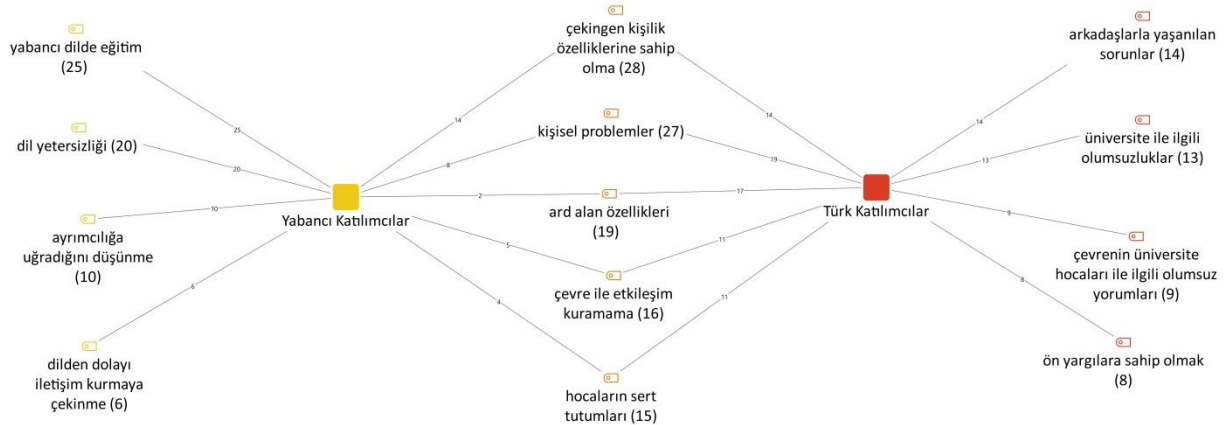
yabancı dilde eğitim (25)

dil yetersizliği (20)

ayrımcılığa uğradığını düşünme (10)

dilden dolayı iletişim kurmaya çekinme (6)

25

20

10

6

Yabancı Katılımcılar

14

8

2

5

4

çekingen kişilik özelliklerine sahip olma (28)

kişisel problemler (27)

ard alan özellikleri (19)

çevre ile etkileşim kuramama (16)

hocaların sert tutumları (15)

14

19

17

11

11

Türk Katılımcılar

14

13

9

8

arkadaşlarla yaşanılan sorunlar (14)

üniversite ile ilgili olumsuzluklar (13)

çevrenin üniversite hocaları ile ilgili olumsuz yorumları (9)

ön yargılara sahip olmak (8)